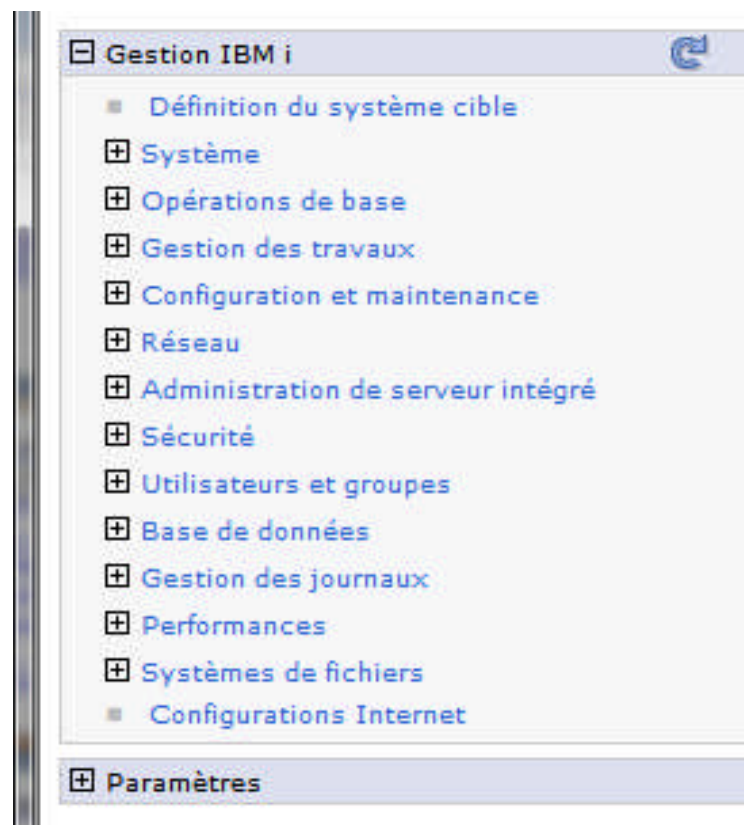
Gestion IBM i

Définition du système cible
Système
Opérations de base
Gestion des travaux
Configuration et maintenance
Réseau
Administration de serveur intégré
Sécurité
Utilisateurs et groupes
Base de données
Gestion des journaux
Performances
Systèmes de fichiers
Configurations Internet

Paramètres